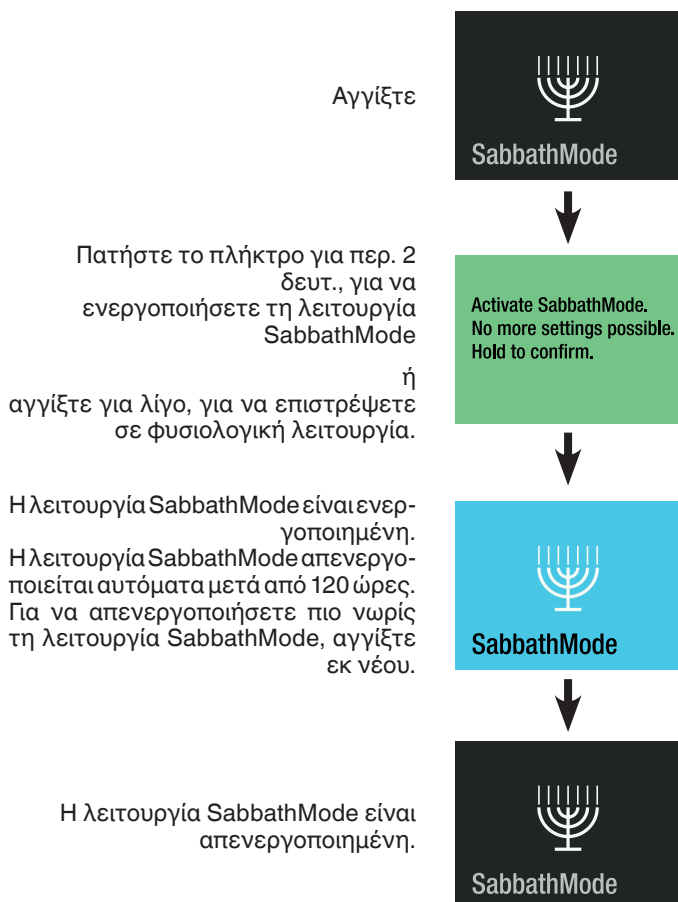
Αγγίξτε

SabbathMode

Πατήστε το πλήκτρο για περ. 2 δευτ., για να ενεργοποιήσετε τη λειτουργία SabbathMode

ή

αγγίξτε για λίγο, για να επιστρέψετε σε φυσιολογική λειτουργία.

Activate SabbathMode.
No more settings possible.
Hold to confirm.

Η λειτουργία SabbathMode είναι ενεργοποιημένη.
Η λειτουργία SabbathMode απενεργοποιείται αυτόματα μετά από 120 ώρες. Για να απενεργοποιήσετε πιο νωρίς τη λειτουργία SabbathMode, αγγίξτε εκ νέου.

SabbathMode

Η λειτουργία SabbathMode είναι απενεργοποιημένη.

SabbathMode